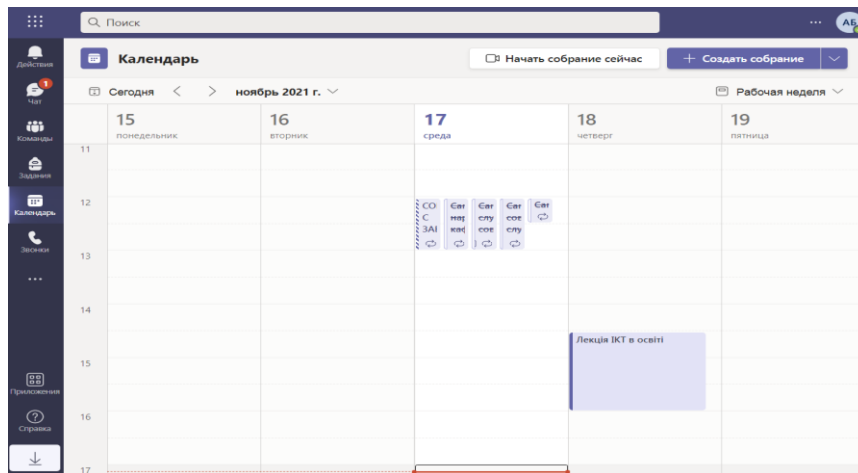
Поиск

АБ

Действия

1
Чат

Команды

Задания

Календарь

Звонки

...

Приложения

Справка

Календарь

Начать собрание сейчас

+ Создать собрание

Сегодня < > ноябрь 2021 г.

Рабочая неделя

15
понедельник

16
вторник

17
среда

18
четверг

19
пятница

11

12

CO C 3AI

Єаг нар ка(

Єаг слу сое

Єаг сое слу

Єаг

13

14

15

Лекція ІКТ в освіті

16

17